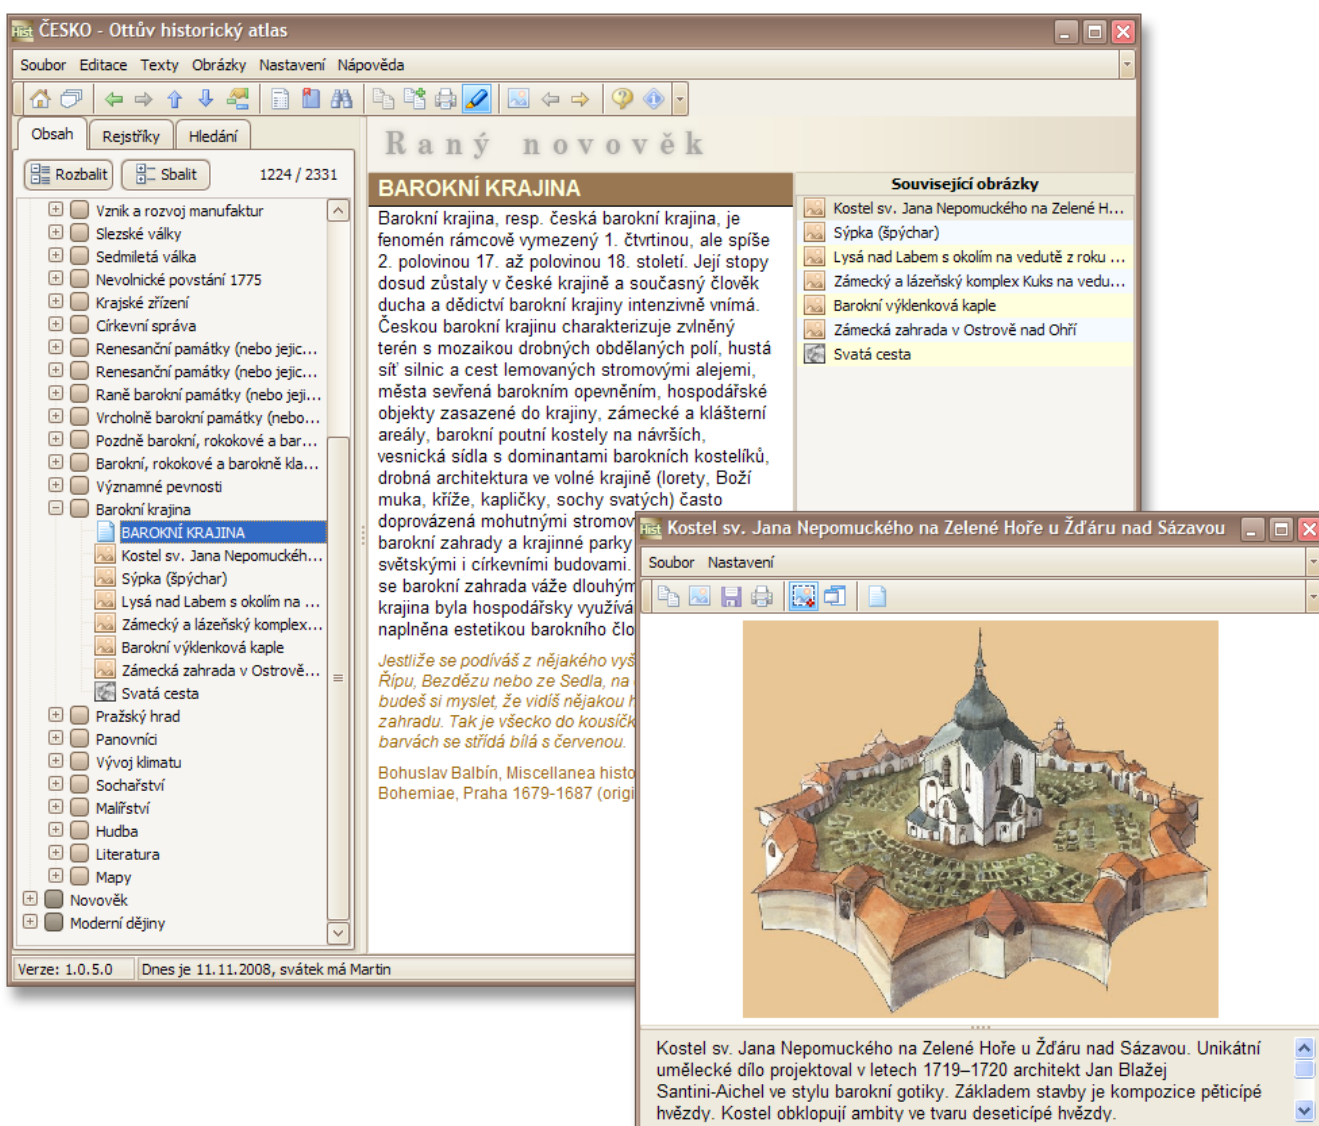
ČESKO - Ottův historický atlas

Soubor Editace Texty Obrázky Nastavení Nápověda

Obsah Rejstříky Hledání

Rozbalit Sbalit 1224 / 2331

Vznik a rozvoj manufaktur
Slezské války
Sedmiletá válka
Nevolnické povstání 1775
Krajské zřízení
Církevní správa
Renesanční památky (nebo jejic…
Renesanční památky (nebo jejic…
Raně barokní památky (nebo jeji…
Vrcholně barokní památky (nebo…
Pozdně barokní, rokokové a bar…
Barokní, rokokové a barokně kla…
Významné pevnosti
Barokní krajina
BAROKNÍ KRAJINA
Kostel sv. Jana Nepomuckéh…
Sýpka (špýchar)
Lysá nad Labem s okolím na …
Zámecký a lázeňský komplex…
Barokní výklenková kaple
Zámecká zahrada v Ostrově…
Svatá cesta
Pražský hrad
Panovníci
Vývoj klimatu
Sochařství
Malířství
Hudba
Literatura
Mapy
Novověk
Moderní dějiny

Raný novověk

BAROKNÍ KRAJINA

Barokní krajina, resp. česká barokní krajina, je fenomén rámcově vymezený 1. čtvrtinou, ale spíše 2. polovinou 17. až polovinou 18. století. Její stopy dosud zůstaly v české krajině a současný člověk ducha a dědictví barokní krajiny intenzivně vnímá. Českou barokní krajinu charakterizuje zvlněný terén s mozaikou drobných obdělaných polí, hustá síť silnic a cest lemovaných stromovými alejemi, města sevřená barokním opevněním, hospodářské objekty zasazené do krajiny, zámecké a klášterní areály, barokní poutní kostely na návrších, vesnická sídla s dominantami barokních kostelíků, drobná architektura ve volné krajině (lorety, Boží muka, kříže, kapličky, sochy svatých) často doprovázená mohutnými stromov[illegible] barokní zahrady a krajinné parky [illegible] světskými i církevními budovami. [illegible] se barokní zahrada váže dlouhým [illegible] krajina byla hospodářsky využívá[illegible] naplněna estetikou barokního člo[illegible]

Jestliže se podíváš z nějakého vy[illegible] Řípu, Bezdězu nebo ze Sedla, na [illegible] budeš si myslet, že vidíš nějakou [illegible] zahradu. Tak je všecko do kousíčk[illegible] barvách se střídá bílá s červenou.

Bohuslav Balbín, Miscellanea histo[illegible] Bohemiae, Praha 1679-1687 (origi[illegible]

Související obrázky
Kostel sv. Jana Nepomuckého na Zelené H…
Sýpka (špýchar)
Lysá nad Labem s okolím na vedutě z roku …
Zámecký a lázeňský komplex Kuks na vedu…
Barokní výklenková kaple
Zámecká zahrada v Ostrově nad Ohří
Svatá cesta

Kostel sv. Jana Nepomuckého na Zelené Hoře u Žďáru nad Sázavou

Soubor Nastavení

Kostel sv. Jana Nepomuckého na Zelené Hoře u Žďáru nad Sázavou. Unikátní umělecké dílo projektoval v letech 1719–1720 architekt Jan Blažej Santini-Aichel ve stylu barokní gotiky. Základem stavby je kompozice pěticípé hvězdy. Kostel obklopují ambity ve tvaru deseticípé hvězdy.

Verze: 1.0.5.0 Dnes je 11.11.2008, svátek má Martin